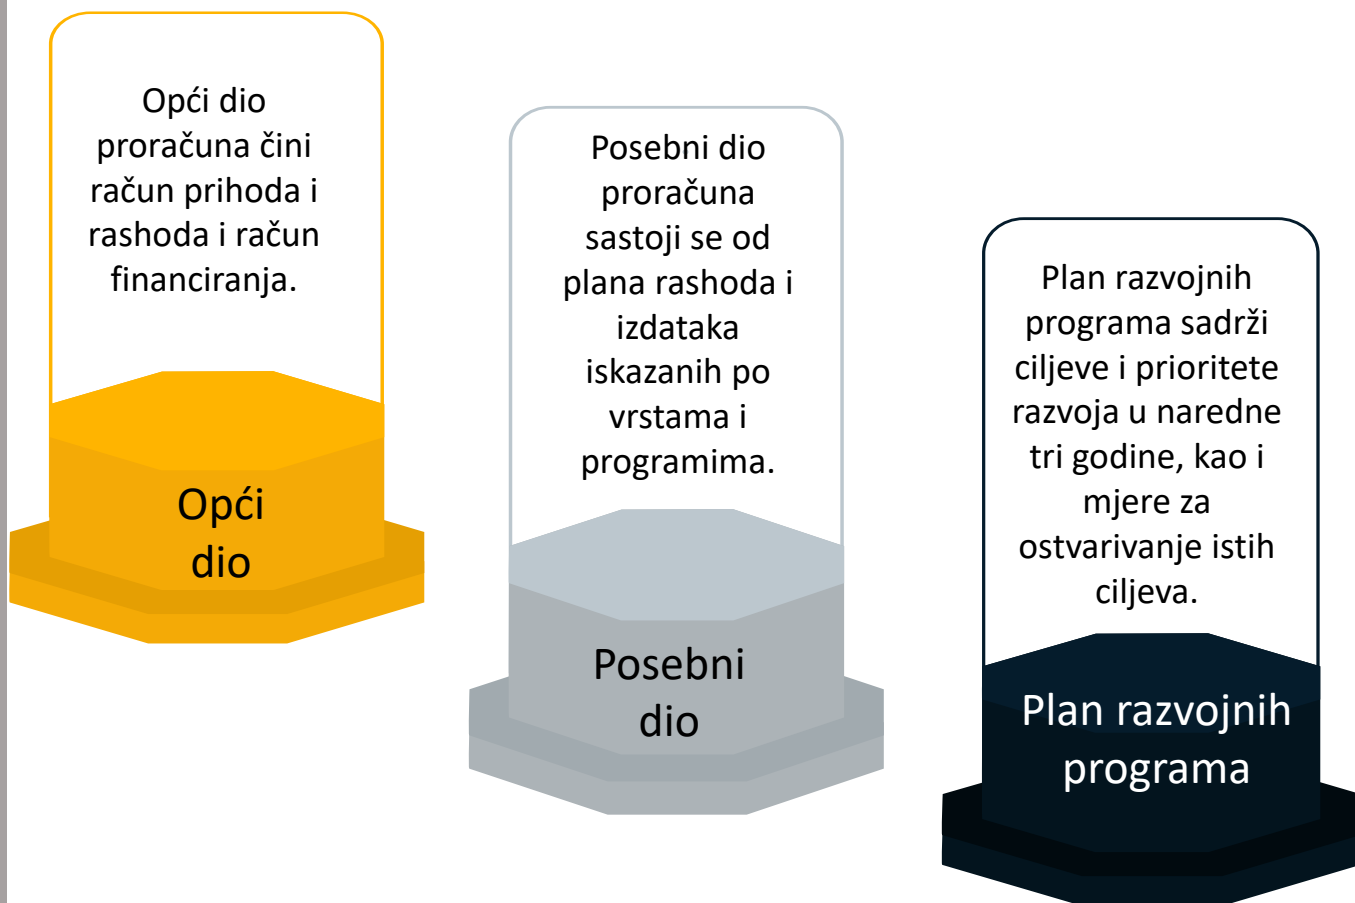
Opći dio proračuna čini račun prihoda i rashoda i račun financiranja.

Opći dio

Posebni dio proračuna sastoji se od plana rashoda i izdataka iskazanih po vrstama i programima.

Posebni dio

Plan razvojnih programa sadrži ciljeve i prioritete razvoja u naredne tri godine, kao i mjere za ostvarivanje istih ciljeva.

Plan razvojnih programa